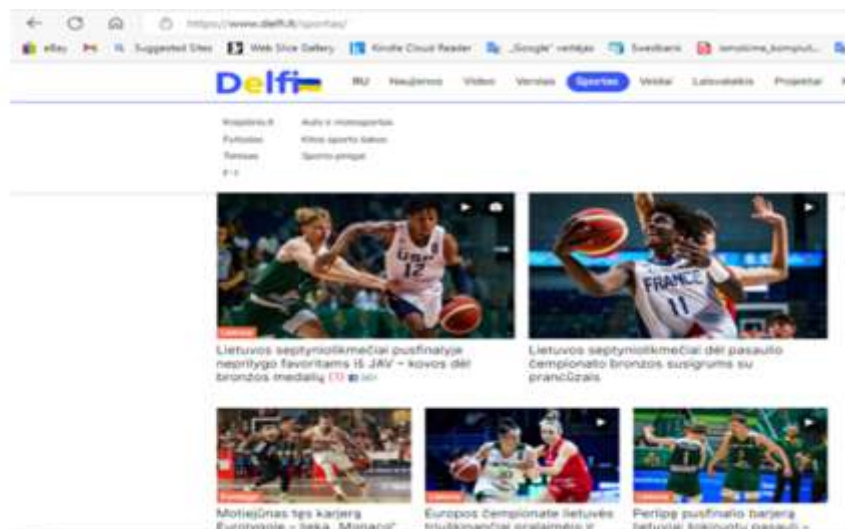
https://www.delfi.lt/sportas/

eBay Suggested Sites Web Slice Gallery Kindle Cloud Reader „Google" vertėjas Swedbank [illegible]

Delfi

RU Naujienos Video Verslas Sportas Veidai Laisvalaikis Projektai

Krepšinis Auto ir motosportas
Futbolas Kitos sporto šakos
Tenisas Sporto pinigai
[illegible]

USA 12

FRANCE 11

Lietuva

Lietuvos septyniolikmečiai pusfinalyje neprilygo favoritams iš JAV – kovos dėl bronzos medalių (7) 361

Lietuvos septyniolikmečiai dėl pasaulio čempionato bronzos susigrums su prancūzais

Motiejūnas tęs karjerą Eurolygoje – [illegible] „Monaco"

Europos čempionate lietuvės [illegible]

Periplę pusfinalio barjerą lietuviai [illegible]